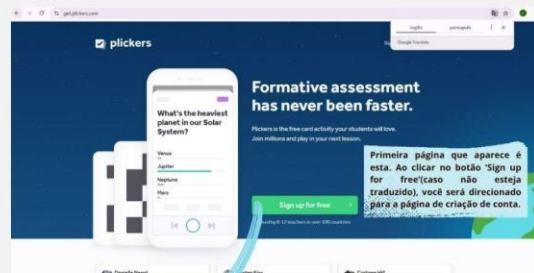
get.plickers.com

inglês português

Google Tradutor

plickers

What's the heaviest planet in our Solar System?

Venus

Jupiter

Neptune

Mars

Formative assessment has never been faster.

Plickers is the free card activity your students will love. Join millions and play in your next lesson.

Sign up for free

Trusted by K-12 teachers in over 100 countries

Primeira página que aparece é esta. Ao clicar no botão 'Sign up for free'(caso não esteja traduzido), você será direcionado para a página de criação de conta.